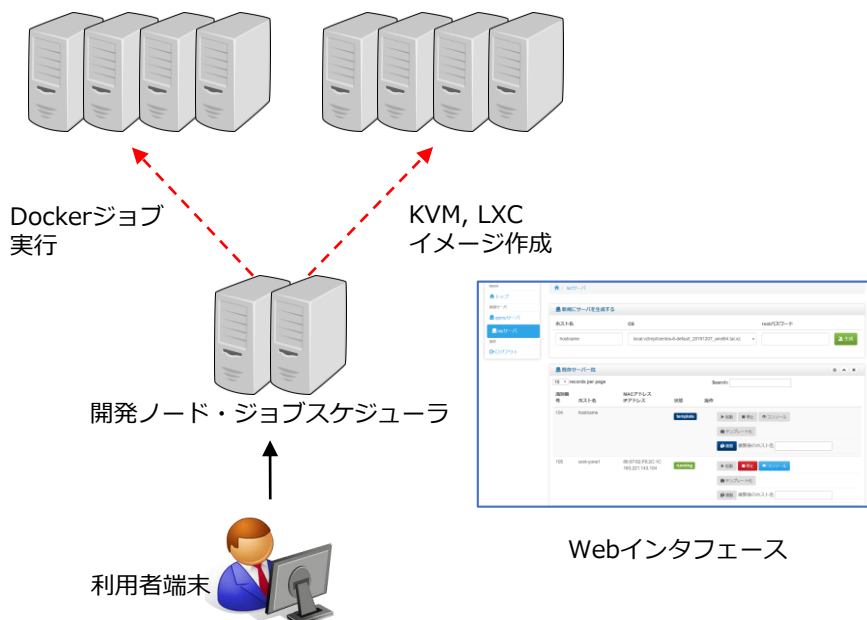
Dockerジョブ
実行

KVM, LXC
イメージ作成

開発ノード・ジョブスケジューラ

利用者端末

Menu
トップ
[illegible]
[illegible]
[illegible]
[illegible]
ログアウト

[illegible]

新規にサーバを生成する
ホスト名
OS
rootパスワード
hostname
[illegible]
生成

既存サーバー一覧
10 records per page
Search:
識別番号
ホスト名
MACアドレス
IPアドレス
状態
操作
104
hostname
template
起動
停止
コンソール
テンプレート化
複製
複製後のホスト名
105
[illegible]
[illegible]
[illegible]
running
起動
停止
コンソール
テンプレート化
複製
複製後のホスト名

Webインタフェース